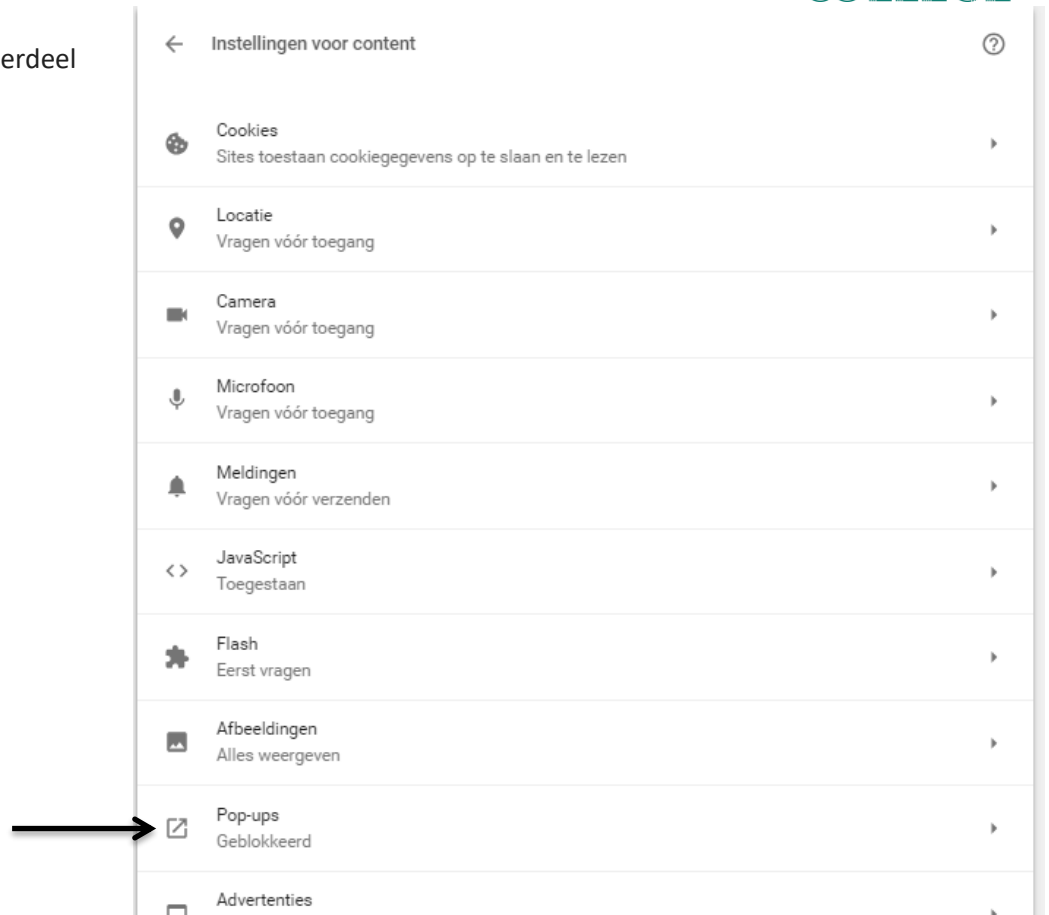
erdeel

← Instellingen voor content ⑦

Cookies
Sites toestaan cookiegegevens op te slaan en te lezen

Locatie
Vragen vóór toegang

Camera
Vragen vóór toegang

Microfoon
Vragen vóór toegang

Meldingen
Vragen vóór verzenden

JavaScript
Toegestaan

Flash
Eerst vragen

Afbeeldingen
Alles weergeven

Pop-ups
Geblokkeerd

Advertenties